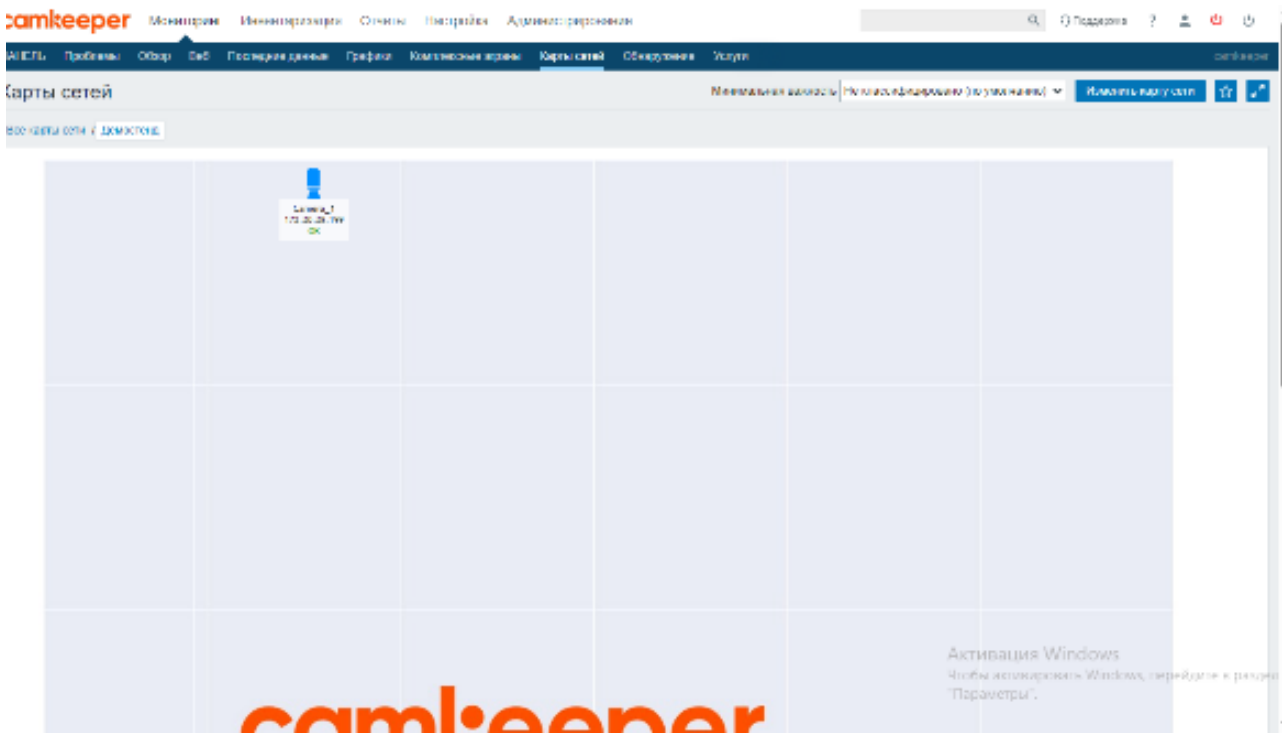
camkeeper Мониторинг Инвентаризация Отчеты Настройка Администрирование

Q Поддержка ? 

АНЕЛЬ Проблемы Обзор Веб Последние данные Графики Комплексные экраны Карты сетей Обнаружение Услуги camkeeper

Карты сетей

Минимальная важность Не классифицировано (по умолчанию) Изменить карту сети

все карты сети / Демостенд

Camera_1
172.20.20.199
OK

Активация Windows
Чтобы активировать Windows, перейдите в раздел "Параметры".

camkeeper